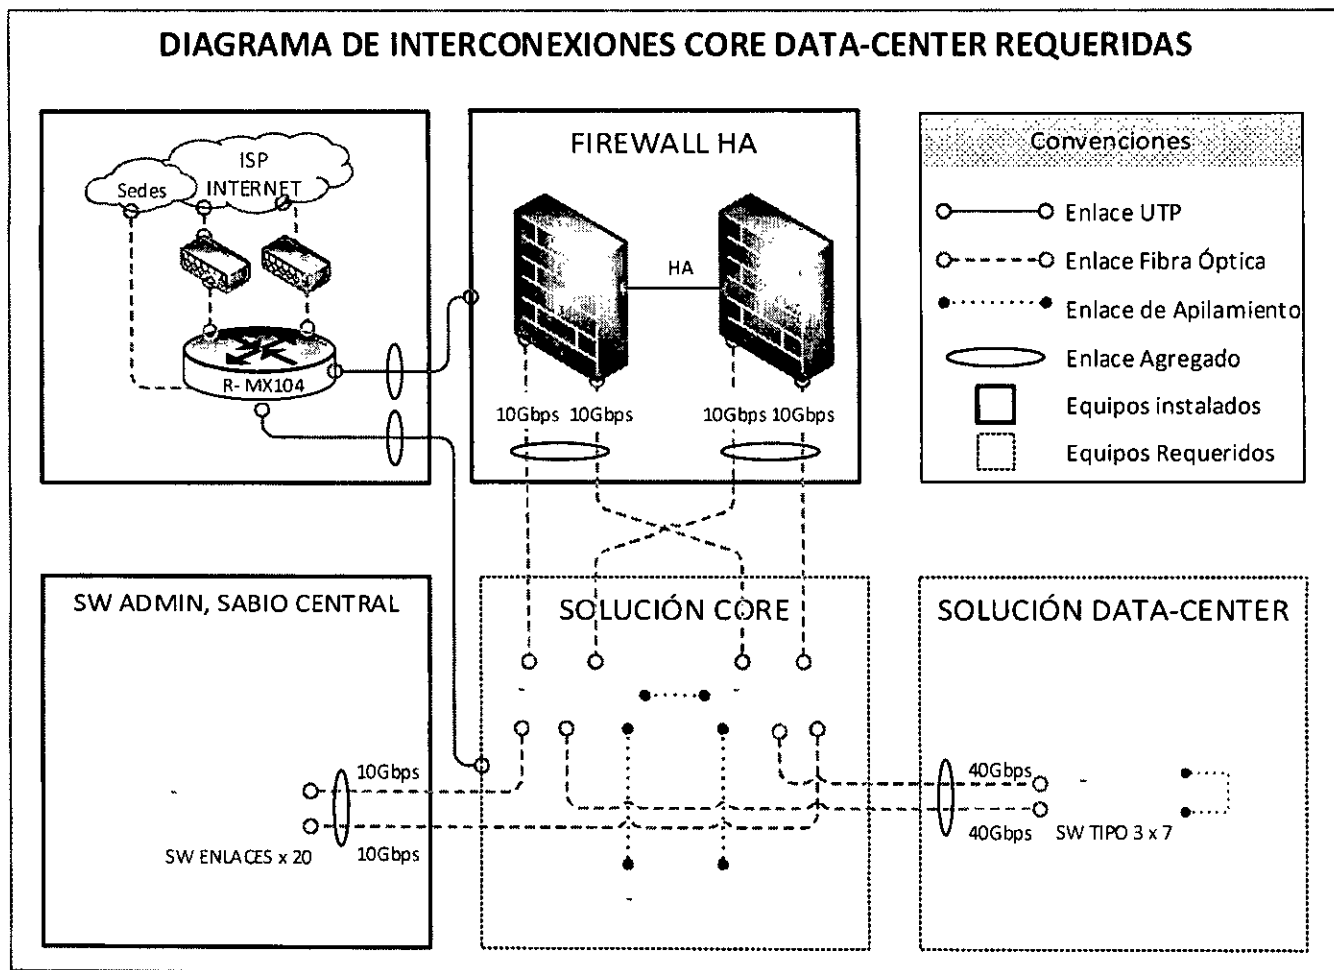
DIAGRAMA DE INTERCONEXIONES CORE DATA-CENTER REQUERIDAS

ISP INTERNET

Sedes

R- MX104

FIREWALL HA

HA

10Gbps 10Gbps

10Gbps 10Gbps

Convenciones

Enlace UTP

Enlace Fibra Óptica

Enlace de Apilamiento

Enlace Agregado

Equipos instalados

Equipos Requeridos

SW ADMIN, SABIO CENTRAL

10Gbps

SW ENLACES x 20

10Gbps

SOLUCIÓN CORE

SOLUCIÓN DATA-CENTER

40Gbps

40Gbps

SW TIPO 3 x 7